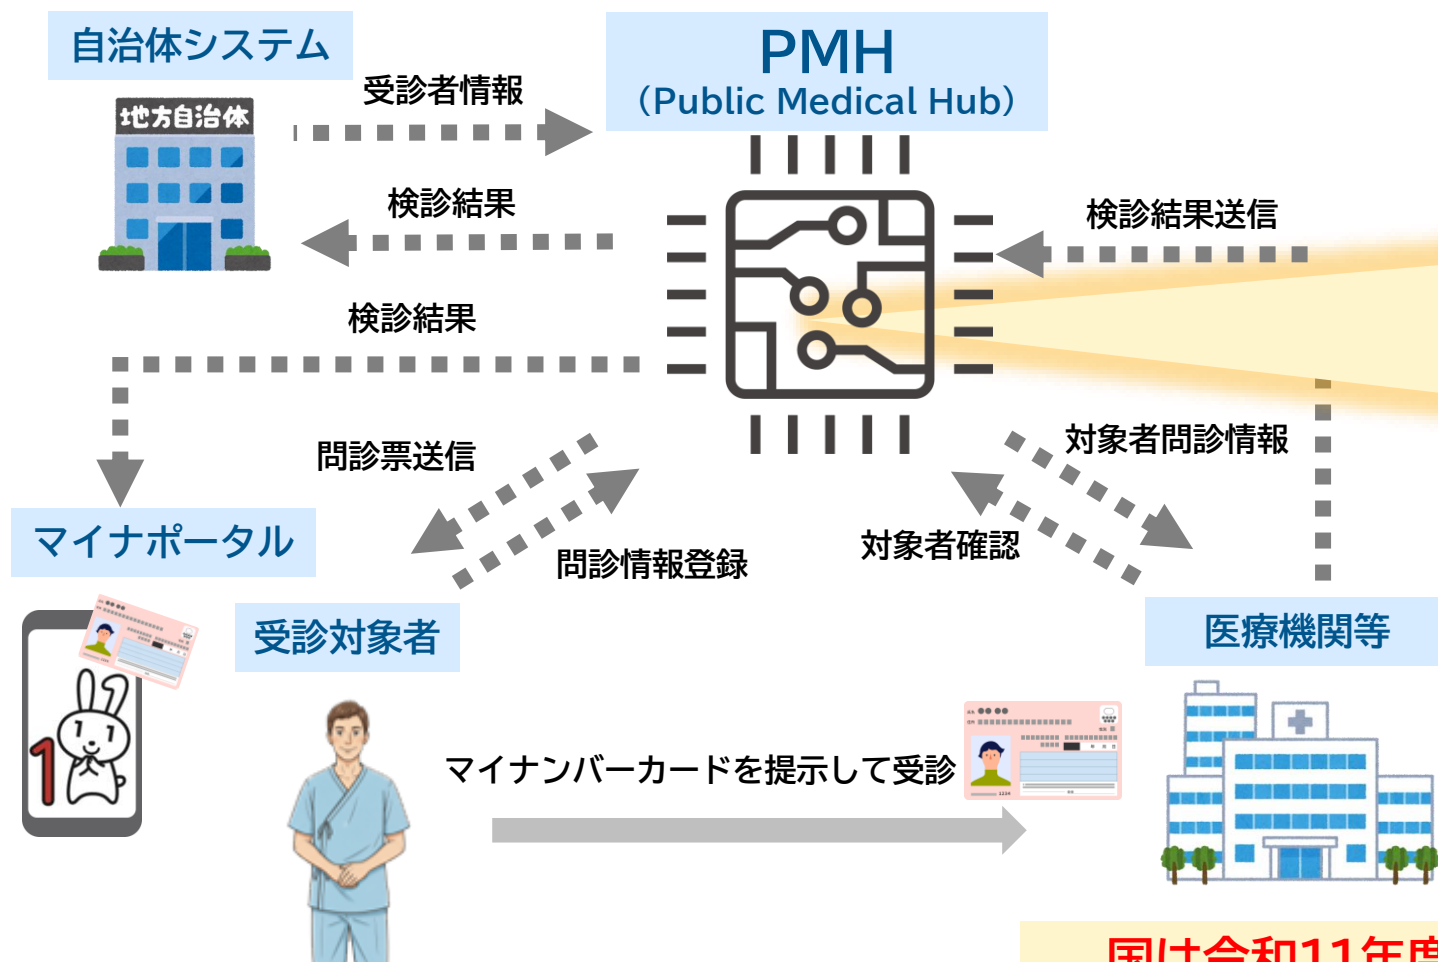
自治体システム

地方自治体

受診者情報

PMH
(Public Medical Hub)

検診結果

検診結果送信

検診結果

問診票送信

対象者問診情報

マイナポータル

問診情報登録

対象者確認

受診対象者

医療機関等

マイナンバーカードを提示して受診

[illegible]